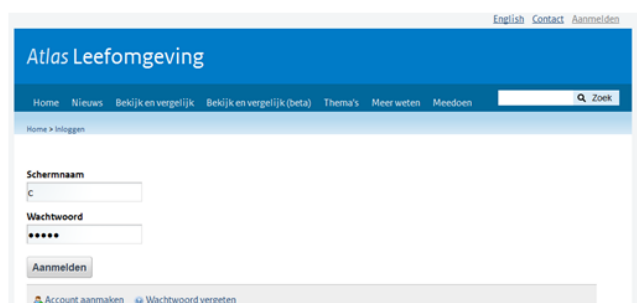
English Contact Aanmelden

Atlas Leefomgeving

Home Nieuws Bekijk en vergelijk Bekijk en vergelijk (beta) Thema's Meer weten Meedoen

Zoek

Home > Inloggen

Schermnaam

c

Wachtwoord

•••••

Aanmelden

Account aanmaken Wachtwoord vergeten